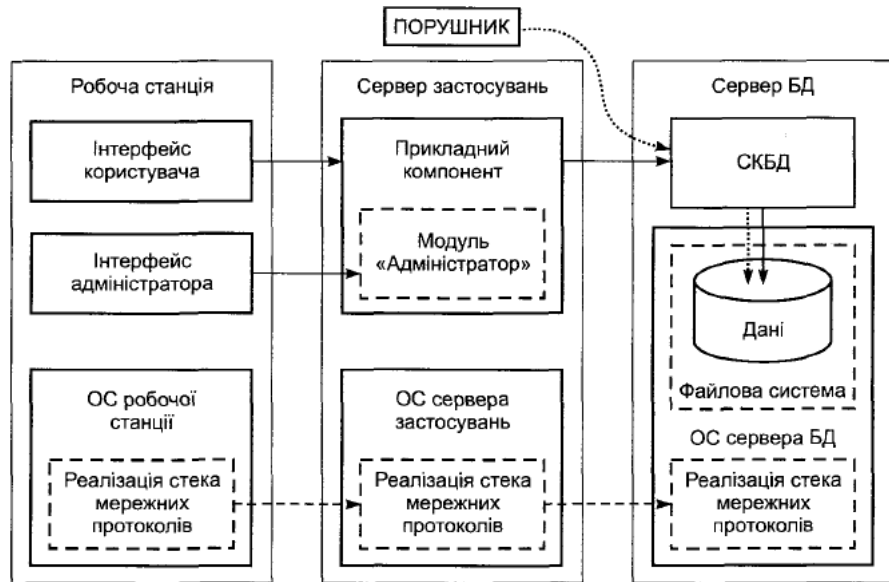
ПОРУШНИК

Робоча станція

Інтерфейс користувача

Інтерфейс адміністратора

ОС робочої станції

Реалізація стека мережних протоколів

Сервер застосувань

Прикладний компонент

Модуль «Адміністратор»

ОС сервера застосувань

Реалізація стека мережних протоколів

Сервер БД

СКБД

Дані

Файлова система

ОС сервера БД

Реалізація стека мережних протоколів